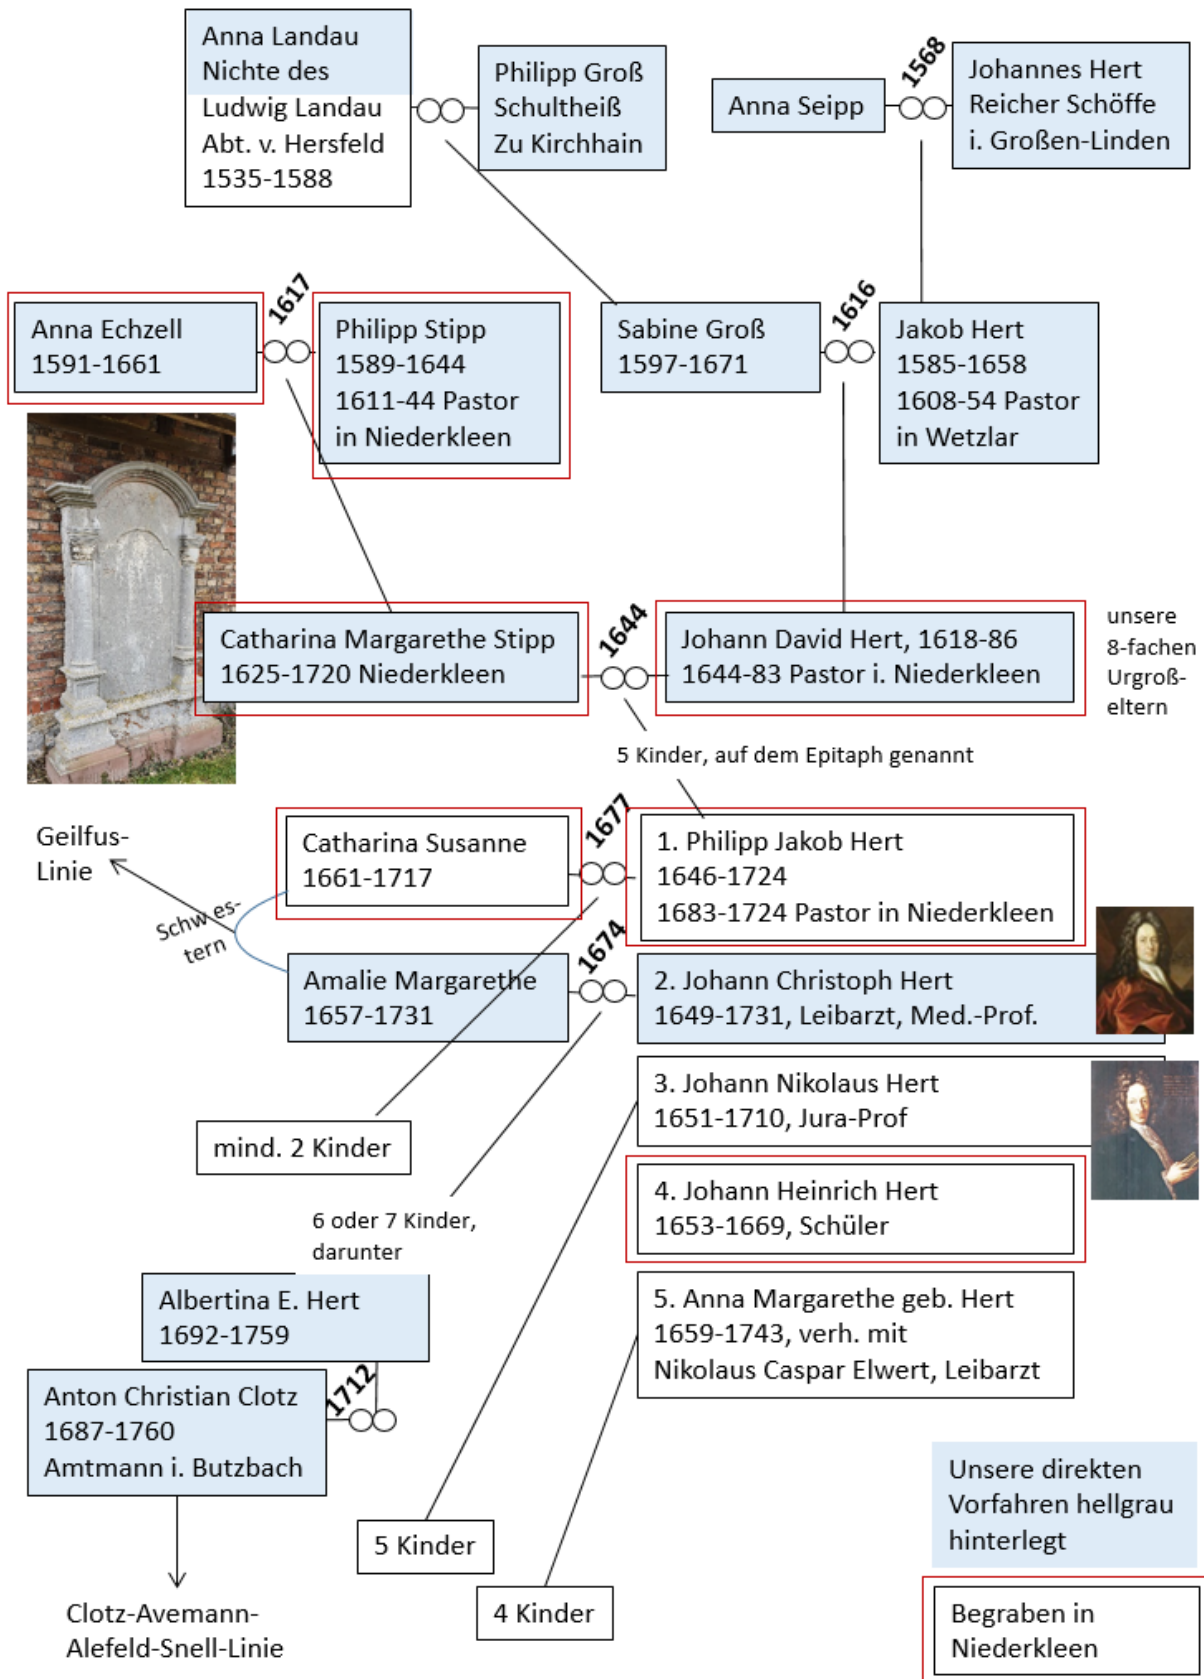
Anna Landau
Nichte des
Ludwig Landau
Abt. v. Hersfeld
1535-1588

Philipp Groß
Schultheiß
Zu Kirchhain

Anna Seipp

1568

Johannes Hert
Reicher Schöffe
i. Großen-Linden

Anna Echzell
1591-1661

1617

Philipp Stipp
1589-1644
1611-44 Pastor
in Niederkleen

Sabine Groß
1597-1671

1616

Jakob Hert
1585-1658
1608-54 Pastor
in Wetzlar

Catharina Margarethe Stipp
1625-1720 Niederkleen

1644

Johann David Hert, 1618-86
1644-83 Pastor i. Niederkleen

unsere
8-fachen
Urgroß-
eltern

5 Kinder, auf dem Epitaph genannt

Geilfus-
Linie

Catharina Susanne
1661-1717

1677

1. Philipp Jakob Hert
1646-1724
1683-1724 Pastor in Niederkleen

Schwes-
tern

Amalie Margarethe
1657-1731

1674

2. Johann Christoph Hert
1649-1731, Leibarzt, Med.-Prof.

3. Johann Nikolaus Hert
1651-1710, Jura-Prof

mind. 2 Kinder

4. Johann Heinrich Hert
1653-1669, Schüler

6 oder 7 Kinder,
darunter

Albertina E. Hert
1692-1759

5. Anna Margarethe geb. Hert
1659-1743, verh. mit
Nikolaus Caspar Elwert, Leibarzt

Anton Christian Clotz
1687-1760
Amtmann i. Butzbach

1712

Unsere direkten
Vorfahren hellgrau
hinterlegt

5 Kinder

4 Kinder

Begraben in
Niederkleen

Clotz-Avemann-
Alefeld-Snell-Linie